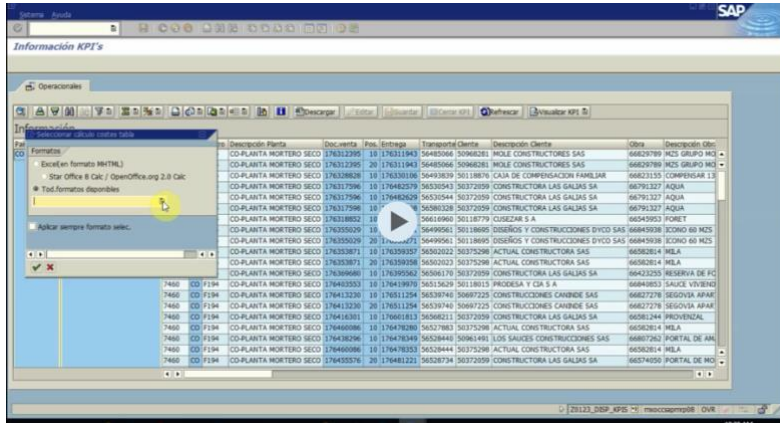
Sistema Ayuda

SAP

Información KPI's

Operacionales

Descargar Visualizar KPI

Información

Seleccionar cálculo costes tabla

Formatos

Excel(en formato MHTML)

Star Office 8 Calc / OpenOffice.org 2.0 Calc

Tod.formatos disponibles

Aplicar siempre formato selec.

| Descripción Planta | Doc.venta | Pos. | Entrega | Transporte | Cliente | Descripción Cliente | Obra | Descripción Obr |
|---|---|---|---|---|---|---|---|---|
| CO-PLANTA MORTERO SECO | 176312395 | 10 | 176311943 | 56485066 | 50968281 | MOLE CONSTRUCTORES SAS | 66829789 | MZS GRUPO MO |
| CO-PLANTA MORTERO SECO | 176312395 | 20 | 176311943 | 56485066 | 50968281 | MOLE CONSTRUCTORES SAS | 66829789 | MZS GRUPO MO |
| CO-PLANTA MORTERO SECO | 176328828 | 10 | 176330106 | 56493839 | 50118876 | CAJA DE COMPENSACION FAMILIAR | 66823155 | COMPENSAR 13 |
| CO-PLANTA MORTERO SECO | 176317596 | 10 | 176482579 | 56530543 | 50372059 | CONSTRUCTORA LAS GALIAS SA | 66791327 | AQUA |
| CO-PLANTA MORTERO SECO | 176317596 | 10 | 176482629 | 56530544 | 50372059 | CONSTRUCTORA LAS GALIAS SA | 66791327 | AQUA |
| CO-PLANTA MORTERO SECO | 176317596 | 10 | 176521555 | 56580328 | 50372059 | CONSTRUCTORA LAS GALIAS SA | 66791327 | AQUA |
| CO-PLANTA MORTERO SECO | 176318852 | 10 | 176 | 56616960 | 50118779 | CUSEZAR S A | 66545953 | FORET |
| CO-PLANTA MORTERO SECO | 176355029 | 10 | 176 | 56499561 | 50118695 | DISEÑOS Y CONSTRUCCIONES DYCO SAS | 66845938 | ICONO 60 MZS |
| CO-PLANTA MORTERO SECO | 176355029 | 20 | 176 | 56499561 | 50118695 | DISEÑOS Y CONSTRUCCIONES DYCO SAS | 66845938 | ICONO 60 MZS |
| CO-PLANTA MORTERO SECO | 176353871 | 10 | 176359357 | 56502022 | 50375298 | ACTUAL CONSTRUCTORA SAS | 66582814 | MILA |
| CO-PLANTA MORTERO SECO | 176353871 | 20 | 176359358 | 56502023 | 50375298 | ACTUAL CONSTRUCTORA SAS | 66582814 | MILA |
| CO-PLANTA MORTERO SECO | 176369680 | 10 | 176395562 | 56506170 | 50372059 | CONSTRUCTORA LAS GALIAS SA | 66423255 | RESERVA DE FO |
| 7460 CO F194 CO-PLANTA MORTERO SECO | 176403553 | 10 | 176419870 | 56515629 | 50118015 | PRODESA Y CIA S A | 66840853 | SAUCE VIVIEND |
| 7460 CO F194 CO-PLANTA MORTERO SECO | 176413230 | 10 | 176511254 | 56539740 | 50697225 | CONSTRUCTORA CANINDE SAS | 66827278 | SEGOVIA APAR |
| 7460 CO F194 CO-PLANTA MORTERO SECO | 176413230 | 20 | 176511254 | 56539740 | 50697225 | CONSTRUCTORA CANINDE SAS | 66827278 | SEGOVIA APAR |
| 7460 CO F194 CO-PLANTA MORTERO SECO | 176416301 | 10 | 176601813 | 56568211 | 50372059 | CONSTRUCTORA LAS GALIAS SA | 66581244 | PROVENZAL |
| 7460 CO F194 CO-PLANTA MORTERO SECO | 176460086 | 10 | 176478280 | 56527883 | 50375298 | ACTUAL CONSTRUCTORA SAS | 66582814 | MILA |
| 7460 CO F194 CO-PLANTA MORTERO SECO | 176438296 | 10 | 176478349 | 56528440 | 50961491 | LOS SAUCES CONSTRUCCIONES SAS | 66807262 | PORTAL DE AM |
| 7460 CO F194 CO-PLANTA MORTERO SECO | 176460086 | 10 | 176478353 | 56528444 | 50375298 | ACTUAL CONSTRUCTORA SAS | 66582814 | MILA |
| 7460 CO F194 CO-PLANTA MORTERO SECO | 176455576 | 20 | 176481221 | 56528734 | 50372059 | CONSTRUCTORA LAS GALIAS SAS | 66574050 | PORTAL DE MO |

Z8123_DISP_KPIS mwoccsapmep08 OVR